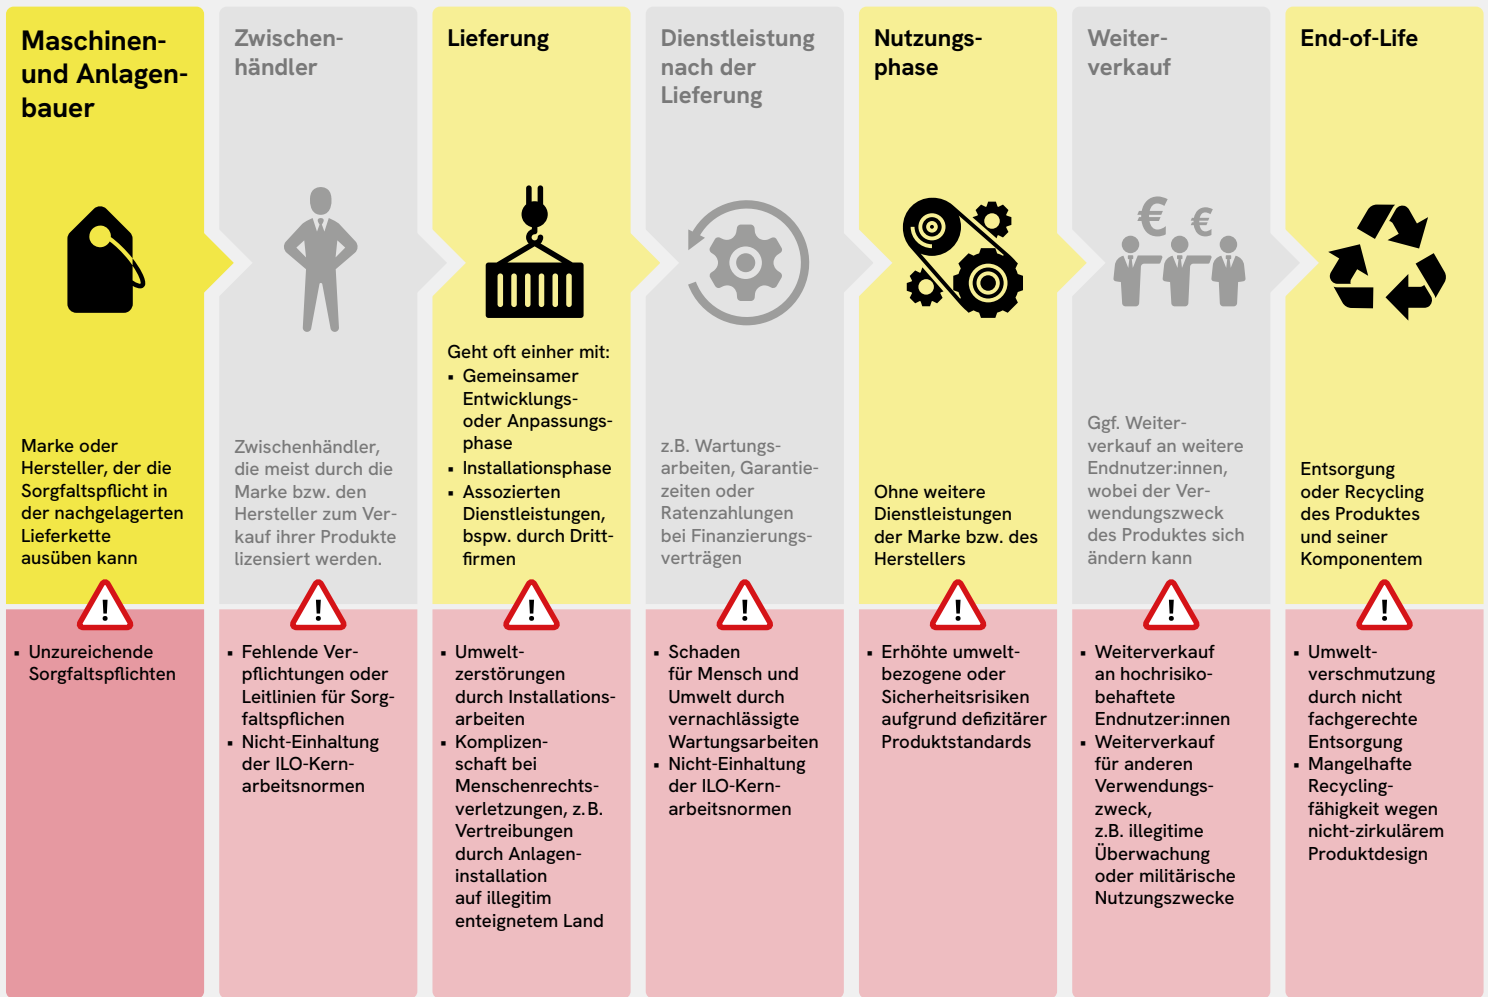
Maschinen- und Anlagenbauer

Marke oder Hersteller, der die Sorgfaltspflicht in der nachgelagerten Lieferkette ausüben kann

- Unzureichende Sorgfaltspflichten

Zwischenhändler

Zwischenhändler, die meist durch die Marke bzw. den Hersteller zum Verkauf ihrer Produkte lizensiert werden.

- Fehlende Verpflichtungen oder Leitlinien für Sorgfaltspflichen
- Nicht-Einhaltung der ILO-Kernarbeitsnormen

Lieferung

Geht oft einher mit:
- Gemeinsamer Entwicklungs- oder Anpassungsphase
- Installationsphase
- Assozierten Dienstleistungen, bspw. durch Drittfirmen

- Umweltzerstörungen durch Installationsarbeiten
- Komplizenschaft bei Menschenrechtsverletzungen, z.B. Vertreibungen durch Anlageninstallation auf illegitim enteignetem Land

Dienstleistung nach der Lieferung

z.B. Wartungsarbeiten, Garantiezeiten oder Ratenzahlungen bei Finanzierungsverträgen

- Schaden für Mensch und Umwelt durch vernachlässigte Wartungsarbeiten
- Nicht-Einhaltung der ILO-Kernarbeitsnormen

Nutzungsphase

Ohne weitere Dienstleistungen der Marke bzw. des Herstellers

- Erhöhte umweltbezogene oder Sicherheitsrisiken aufgrund defizitärer Produktstandards

Weiterverkauf

€ €

Ggf. Weiterverkauf an weitere Endnutzer:innen, wobei der Verwendungszweck des Produktes sich ändern kann

- Weiterverkauf an hochrisikobehaftete Endnutzer:innen
- Weiterverkauf für anderen Verwendungszweck, z.B. illegitime Überwachung oder militärische Nutzungszwecke

End-of-Life

Entsorgung oder Recycling des Produktes und seiner Komponentem

- Umweltverschmutzung durch nicht fachgerechte Entsorgung
- Mangelhafte Recyclingfähigkeit wegen nicht-zirkulärem Produktdesign